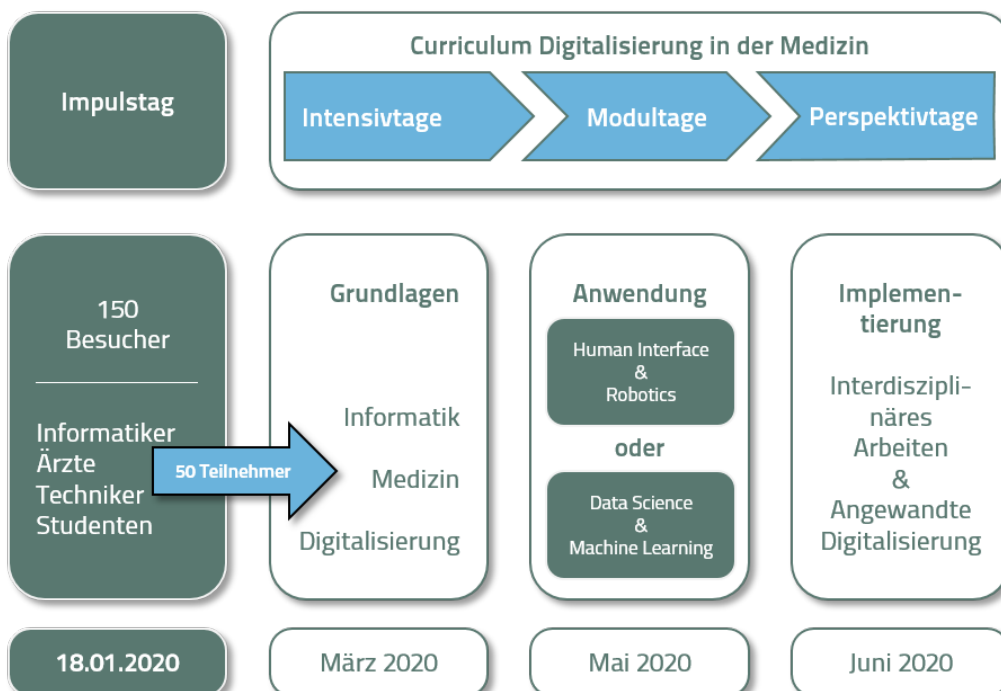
Impulstag

Curriculum Digitalisierung in der Medizin

Intensivtage

Modultage

Perspektivtage

150 Besucher

Informatiker
Ärzte
Techniker
Studenten

50 Teilnehmer

Grundlagen

Informatik

Medizin

Digitalisierung

Anwendung

Human Interface & Robotics

oder

Data Science & Machine Learning

Implementierung

Interdisziplinäres Arbeiten & Angewandte Digitalisierung

18.01.2020

März 2020

Mai 2020

Juni 2020